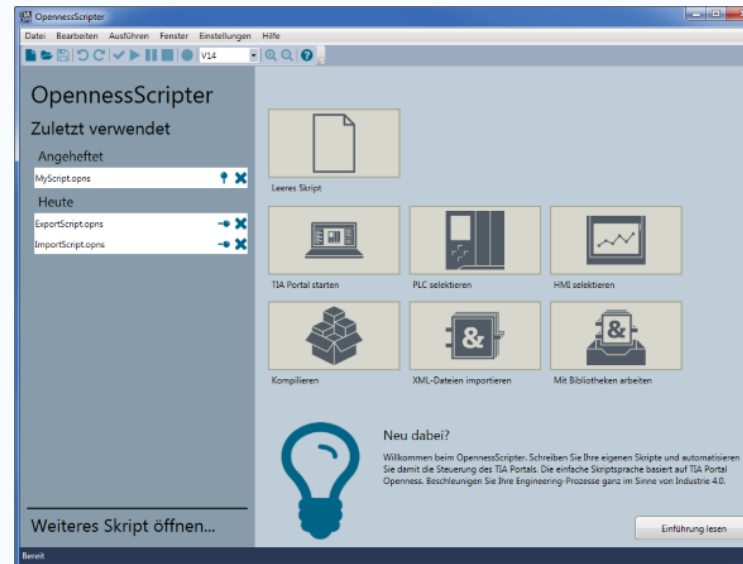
OpennessScripter

Datei Bearbeiten Ausführen Fenster Einstellungen Hilfe

V14

OpennessScripter

Zuletzt verwendet

Angeheftet

MyScript.opns

Heute

ExportScript.opns

ImportScript.opns

Leeres Skript

TIA Portal starten

PLC selektieren

HMI selektieren

Kompilieren

XML-Dateien importieren

Mit Bibliotheken arbeiten

Neu dabei?

Willkommen beim OpennessScripter. Schreiben Sie Ihre eigenen Skripte und automatisieren Sie damit die Steuerung des TIA Portals. Die einfache Skriptsprache basiert auf TIA Portal Openness. Beschleunigen Sie Ihre Engineering-Prozesse ganz im Sinne von Industrie 4.0.

Weiteres Skript öffnen...

Einführung lesen

Bereit